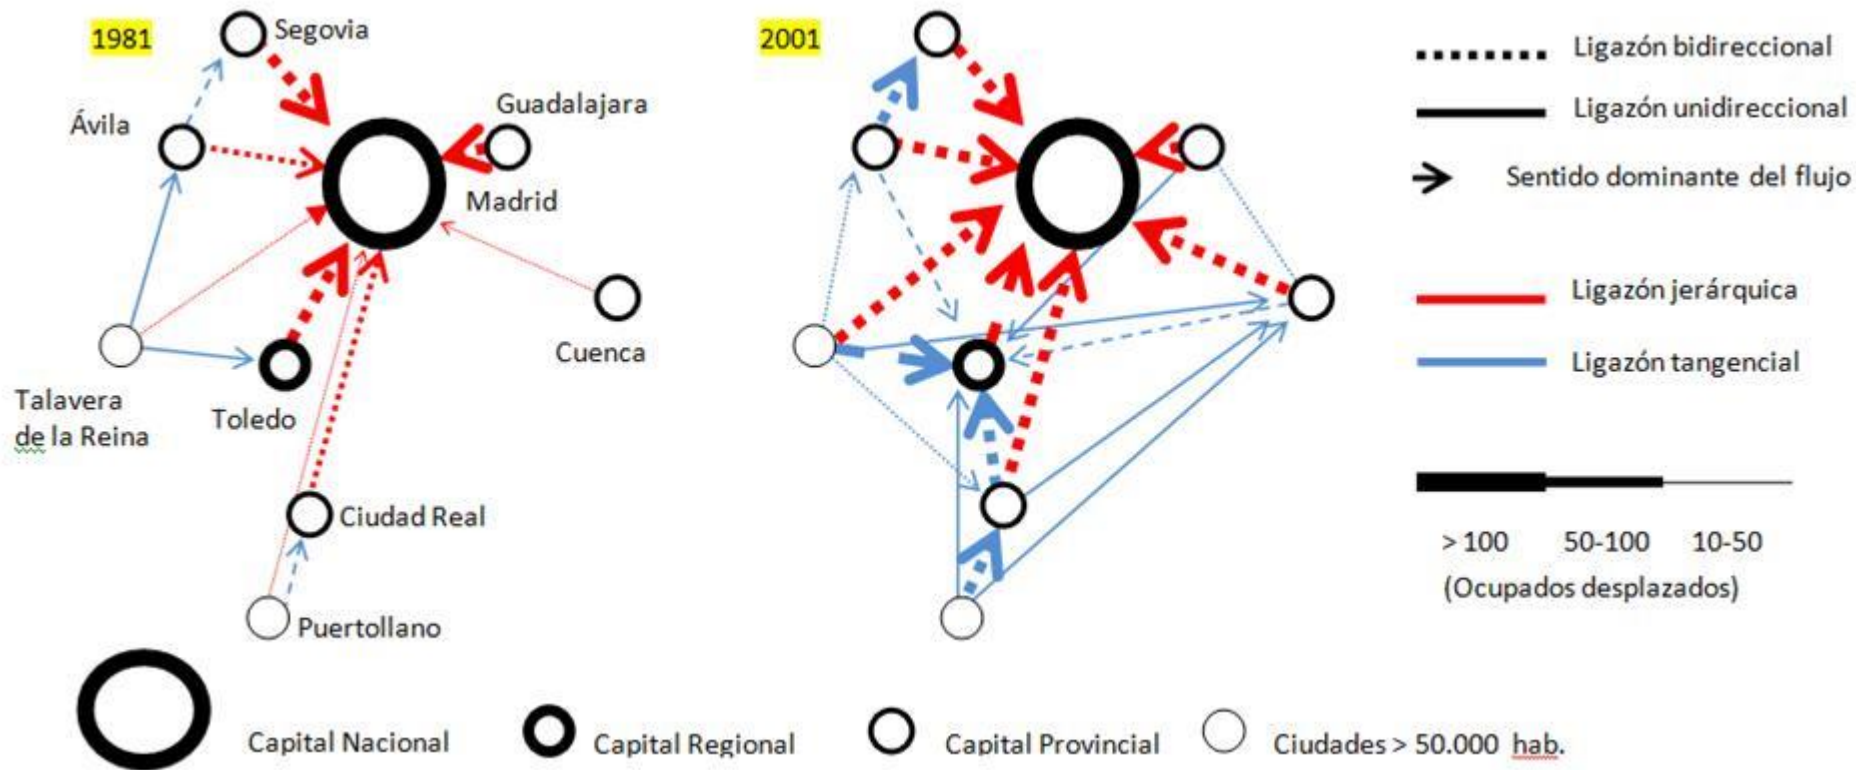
1981

Segovia

Guadalajara

Ávila

Madrid

Cuenca

Talavera de la Reina

Toledo

Ciudad Real

Puertollano

2001

Ligazón bidireccional

Ligazón unidireccional

Sentido dominante del flujo

Ligazón jerárquica

Ligazón tangencial

> 100   50-100   10-50
(Ocupados desplazados)

Capital Nacional   Capital Regional   Capital Provincial   Ciudades > 50.000 hab.